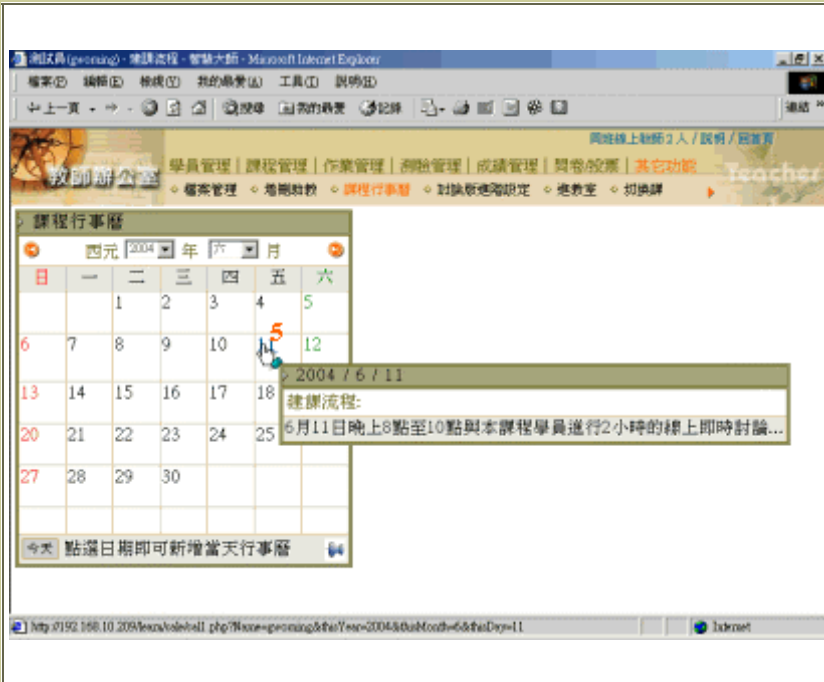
測試員(gwoming) - 建課流程 - 智慧大師 - Microsoft Internet Explorer

檔案(F) 編輯(E) 檢視(V) 我的最愛(A) 工具(T) 說明(H)

上一頁 搜尋 我的最愛 記錄

連結

同時線上助師 2 人 / 說明 / 回首頁

教師辦公室

學員管理 | 課程管理 | 作業管理 | 測驗管理 | 成績管理 | 問卷/投票 | 其它功能

檔案管理 | 港期助教 | 課程行事曆 | 討論板進階設定 | 進教室 | 切換課

Teacher

課程行事曆

西元 2004 年 六 月

| 日 | 一 | 二 | 三 | 四 | 五 | 六 |
|---|---|---|---|---|---|---|
| | | 1 | 2 | 3 | 4 | 5 |
| 6 | 7 | 8 | 9 | 10 | 11 | 12 |
| 13 | 14 | 15 | 16 | 17 | 18 | |
| 20 | 21 | 22 | 23 | 24 | 25 | |
| 27 | 28 | 29 | 30 | | | |

5

2004 / 6 / 11

建課流程:

6月11日晚上8點至10點與本課程學員進行2小時的線上即時討論...

今天 點選日期即可新增當天行事曆

http://192.168.10.209/learn/calendar/all.php?Name=gwoming&thisYear=2004&thisMonth=6&thisDay=11

Internet